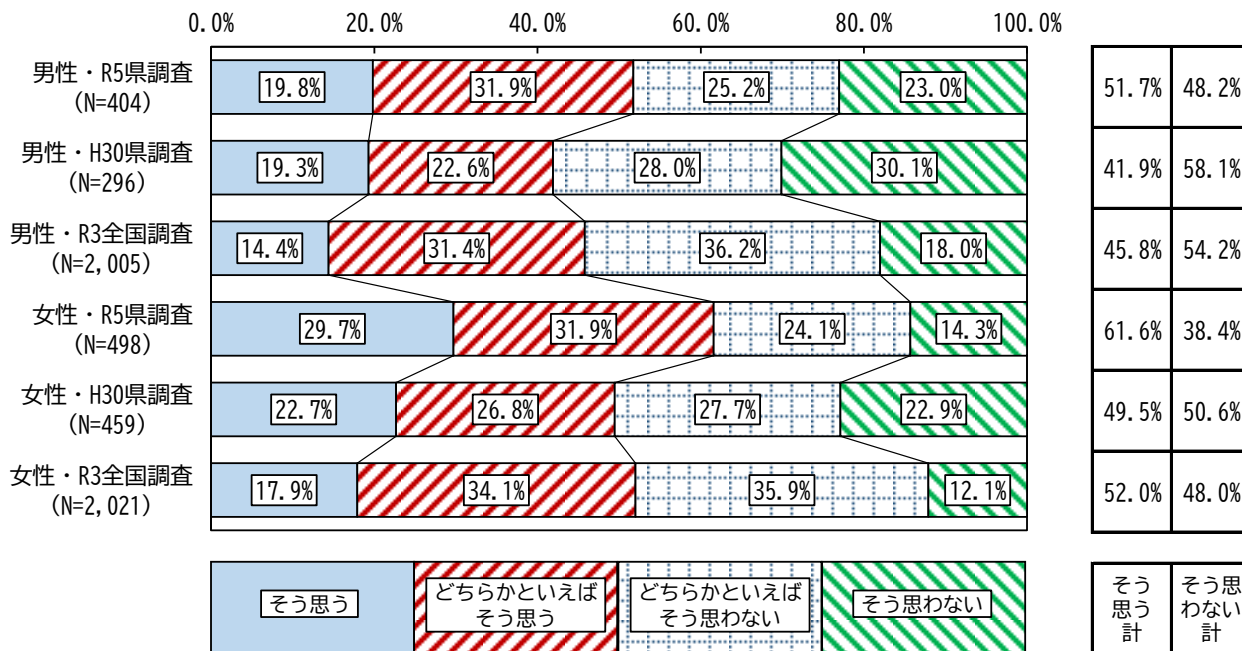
0.0% 20.0% 40.0% 60.0% 80.0% 100.0%

| | そう思う | どちらかといえばそう思う | どちらかといえばそう思わない | そう思わない | そう思う計 | そう思わない計 |
|---|---|---|---|---|---|---|
| 男性・R5県調査 (N=404) | 19.8% | 31.9% | 25.2% | 23.0% | 51.7% | 48.2% |
| 男性・H30県調査 (N=296) | 19.3% | 22.6% | 28.0% | 30.1% | 41.9% | 58.1% |
| 男性・R3全国調査 (N=2,005) | 14.4% | 31.4% | 36.2% | 18.0% | 45.8% | 54.2% |
| 女性・R5県調査 (N=498) | 29.7% | 31.9% | 24.1% | 14.3% | 61.6% | 38.4% |
| 女性・H30県調査 (N=459) | 22.7% | 26.8% | 27.7% | 22.9% | 49.5% | 50.6% |
| 女性・R3全国調査 (N=2,021) | 17.9% | 34.1% | 35.9% | 12.1% | 52.0% | 48.0% |

そう思う
どちらかといえばそう思う
どちらかといえばそう思わない
そう思わない

そう思う計
そう思わない計